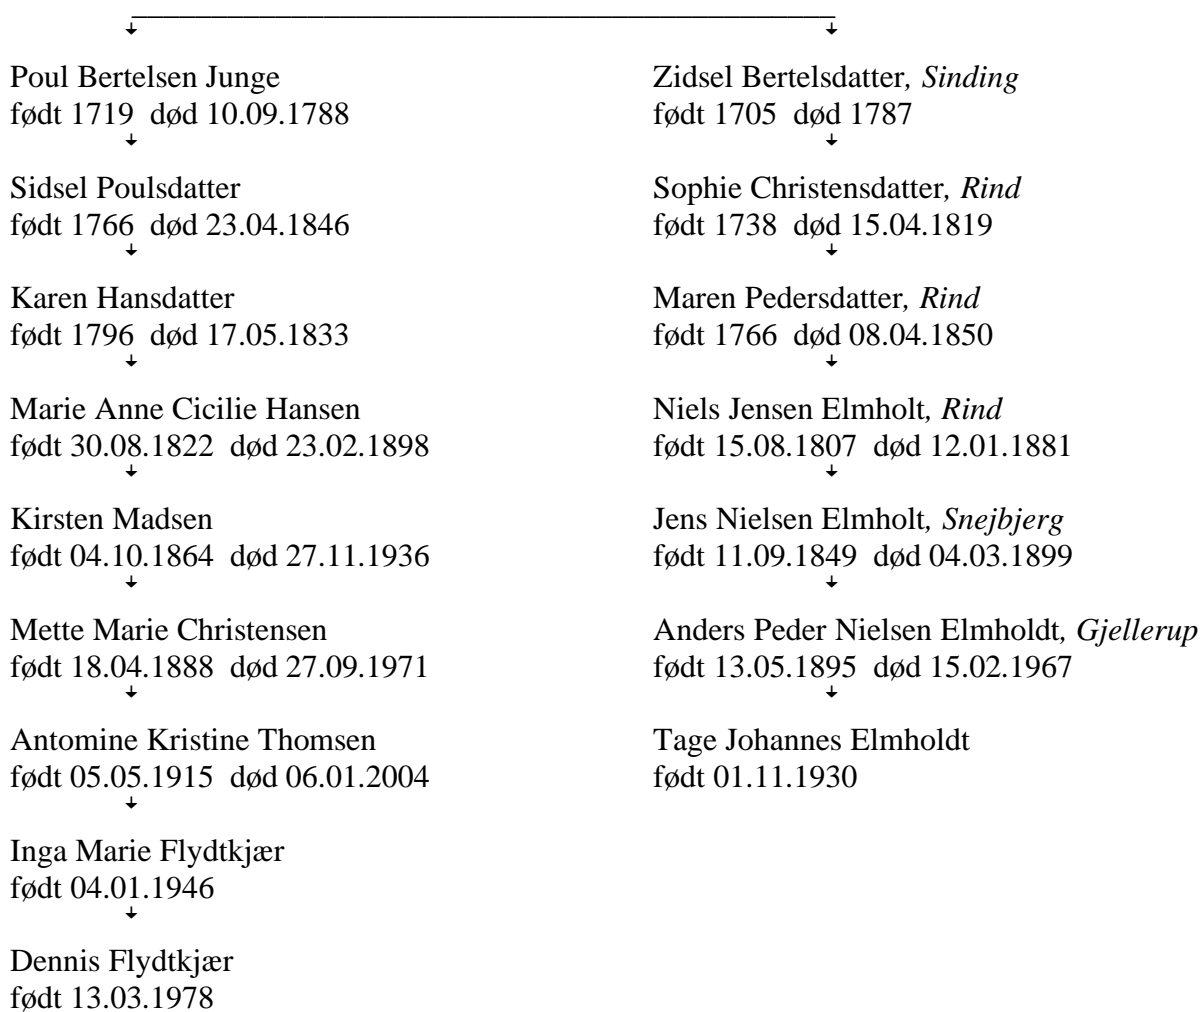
Poul Bertelsen Junge
født 1719 død 10.09.1788

Sidsel Poulsdatter
født 1766 død 23.04.1846

Karen Hansdatter
født 1796 død 17.05.1833

Marie Anne Cicilie Hansen
født 30.08.1822 død 23.02.1898

Kirsten Madsen
født 04.10.1864 død 27.11.1936

Mette Marie Christensen
født 18.04.1888 død 27.09.1971

Antomine Kristine Thomsen
født 05.05.1915 død 06.01.2004

Inga Marie Flydtkjær
født 04.01.1946

Dennis Flydtkjær
født 13.03.1978

Zidsel Bertelsdatter, *Sinding*
født 1705 død 1787

Sophie Christensdatter, *Rind*
født 1738 død 15.04.1819

Maren Pedersdatter, *Rind*
født 1766 død 08.04.1850

Niels Jensen Elmholt, *Rind*
født 15.08.1807 død 12.01.1881

Jens Nielsen Elmholt, *Snejbjerg*
født 11.09.1849 død 04.03.1899

Anders Peder Nielsen Elmholdt, *Gjellerup*
født 13.05.1895 død 15.02.1967

Tage Johannes Elmholdt
født 01.11.1930